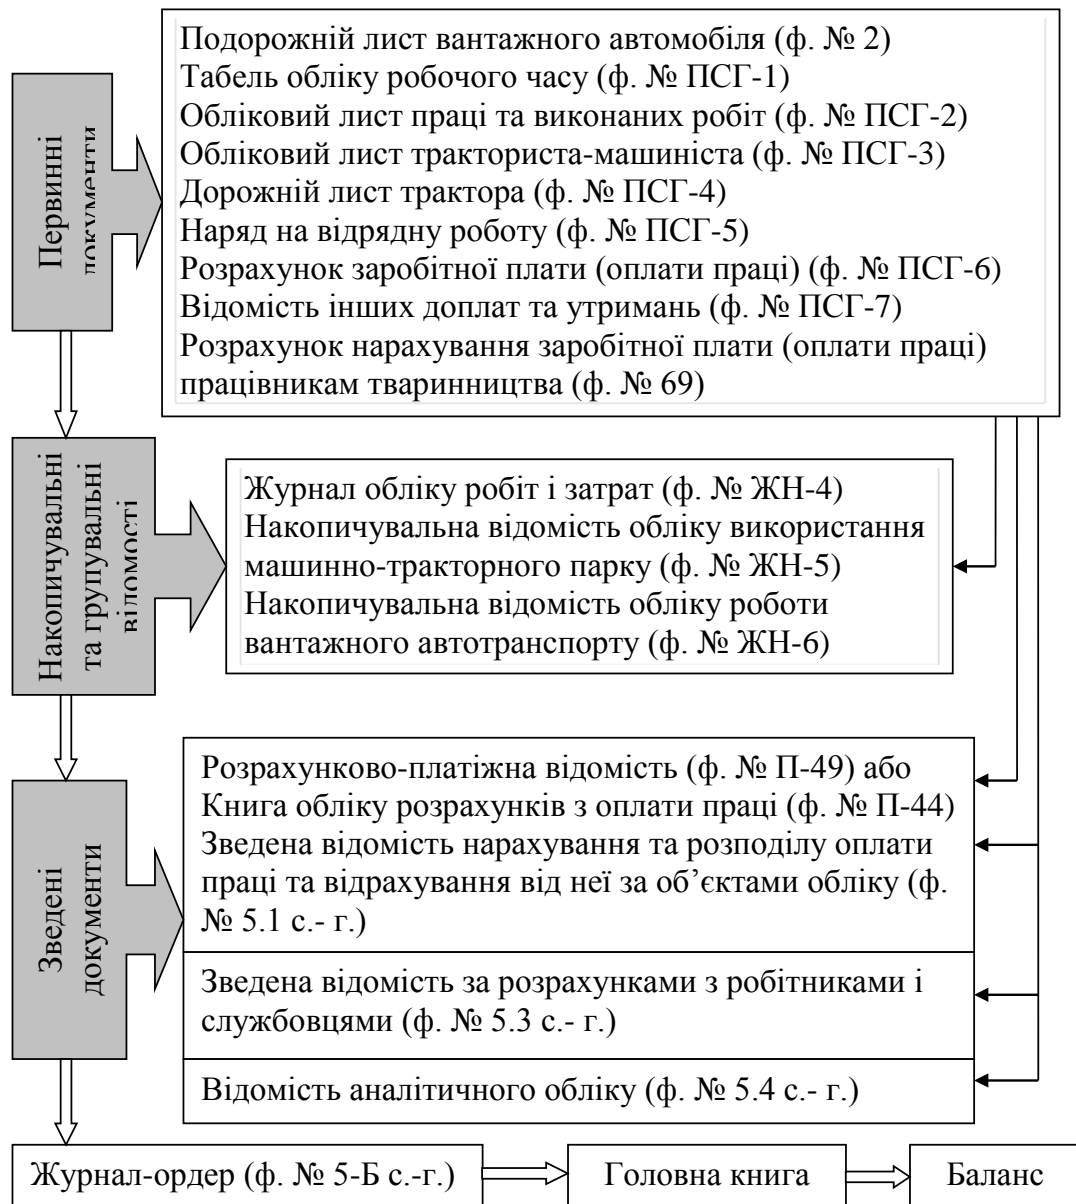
Первинні документи

Подорожній лист вантажного автомобіля (ф. № 2)
Табель обліку робочого часу (ф. № ПСГ-1)
Обліковий лист праці та виконаних робіт (ф. № ПСГ-2)
Обліковий лист тракториста-машиніста (ф. № ПСГ-3)
Дорожній лист трактора (ф. № ПСГ-4)
Наряд на відрядну роботу (ф. № ПСГ-5)
Розрахунок заробітної плати (оплати праці) (ф. № ПСГ-6)
Відомість інших доплат та утримань (ф. № ПСГ-7)
Розрахунок нарахування заробітної плати (оплати праці) працівникам тваринництва (ф. № 69)

Накопичувальні та групувальні відомості

Журнал обліку робіт і затрат (ф. № ЖН-4)
Накопичувальна відомість обліку використання машинно-тракторного парку (ф. № ЖН-5)
Накопичувальна відомість обліку роботи вантажного автотранспорту (ф. № ЖН-6)

Зведені документи

Розрахунково-платіжна відомість (ф. № П-49) або
Книга обліку розрахунків з оплати праці (ф. № П-44)
Зведена відомість нарахування та розподілу оплати праці та відрахування від неї за об'єктами обліку (ф. № 5.1 с.- г.)

Зведена відомість за розрахунками з робітниками і службовцями (ф. № 5.3 с.- г.)

Відомість аналітичного обліку (ф. № 5.4 с.- г.)

Журнал-ордер (ф. № 5-Б с.-г.)

Головна книга

Баланс